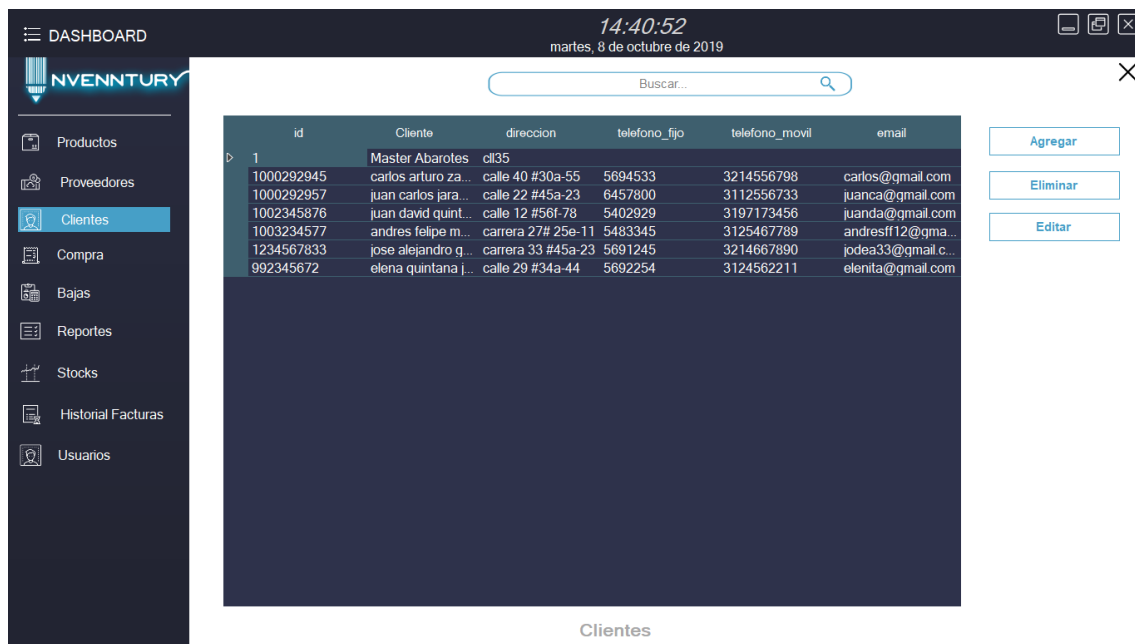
DASHBOARD

14:40:52
martes, 8 de octubre de 2019

NVENNTURY

Productos
Proveedores
Clientes
Compra
Bajas
Reportes
Stocks
Historial Facturas
Usuarios

Buscar...

| id | Cliente | direccion | telefono_fijo | telefono_movil | email |
|---|---|---|---|---|---|
| 1 | Master Abarotes | cll35 | | | |
| 1000292945 | carlos arturo za... | calle 40 #30a-55 | 5694533 | 3214556798 | carlos@gmail.com |
| 1000292957 | juan carlos jara... | calle 22 #45a-23 | 6457800 | 3112556733 | juanca@gmail.com |
| 1002345876 | juan david quint... | calle 12 #56f-78 | 5402929 | 3197173456 | juanda@gmail.com |
| 1003234577 | andres felipe m... | carrera 27# 25e-11 | 5483345 | 3125467789 | andresff12@gma... |
| 1234567833 | jose alejandro g... | carrera 33 #45a-23 | 5691245 | 3214667890 | jodea33@gmail.c... |
| 992345672 | elena quintana j... | calle 29 #34a-44 | 5692254 | 3124562211 | elenita@gmail.com |

Agregar
Eliminar
Editar

Clientes